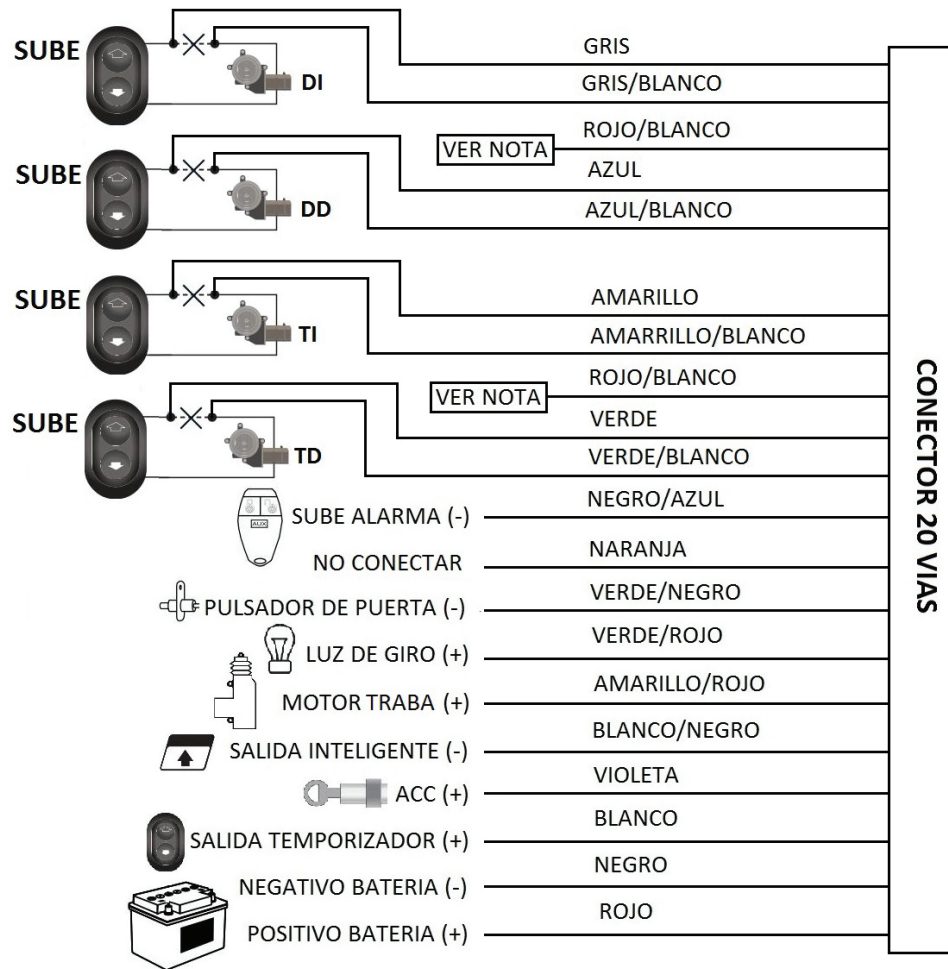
SUBE
DI
GRIS
GRIS/BLANCO
ROJO/BLANCO
VER NOTA
SUBE
DD
AZUL
AZUL/BLANCO
SUBE
TI
AMARILLO
AMARRILLO/BLANCO
ROJO/BLANCO
VER NOTA
SUBE
TD
VERDE
VERDE/BLANCO
AUX
SUBE ALARMA (-)
NEGRO/AZUL
NO CONECTAR
NARANJA
PULSADOR DE PUERTA (-)
VERDE/NEGRO
LUZ DE GIRO (+)
VERDE/ROJO
MOTOR TRABA (+)
AMARILLO/ROJO
SALIDA INTELIGENTE (-)
BLANCO/NEGRO
ACC (+)
VIOLETA
SALIDA TEMPORIZADOR (+)
BLANCO
NEGATIVO BATERIA (-)
NEGRO
POSITIVO BATERIA (+)
ROJO
CONECTOR 20 VIAS